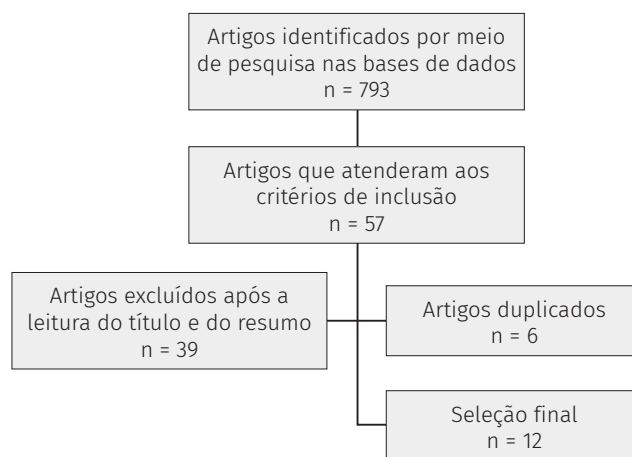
Artigos identificados por meio de pesquisa nas bases de dados
n = 793

Artigos que atenderam aos critérios de inclusão
n = 57

Artigos excluídos após a leitura do título e do resumo
n = 39

Artigos duplicados
n = 6

Seleção final
n = 12